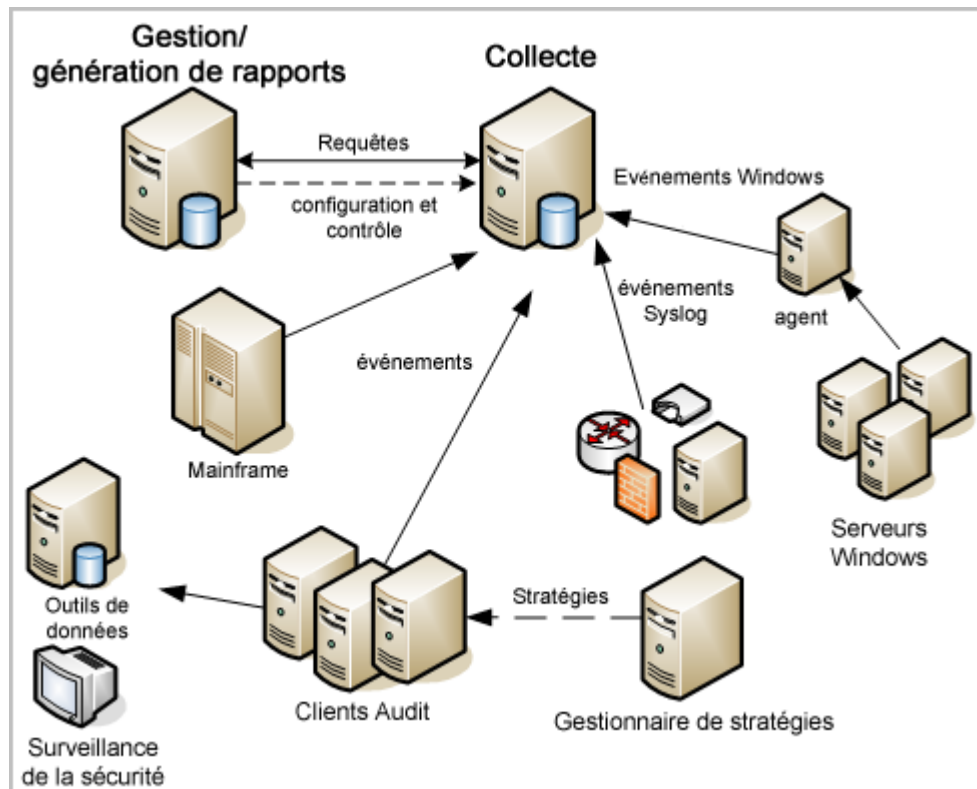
Gestion/
génération de rapports

Collecte

Requêtes

configuration et contrôle

Evénements Windows

agent

événements Syslog

événements

Mainframe

Serveurs Windows

Outils de données

Stratégies

Clients Audit

Gestionnaire de stratégies

Surveillance de la sécurité